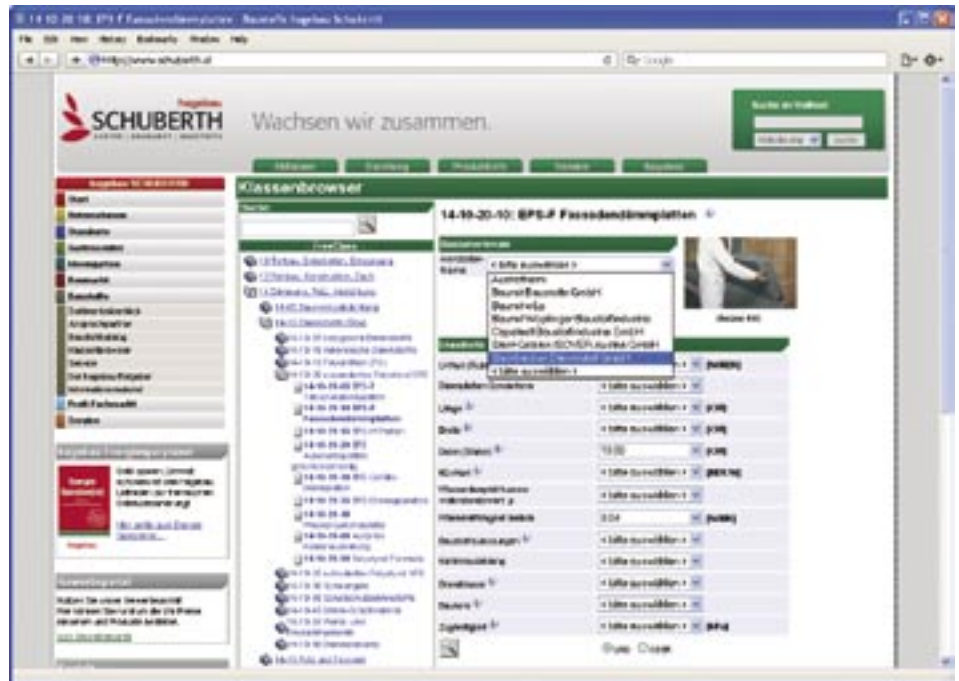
14-10-20-10: EPS-F Fassadendämmplatten - Baustoffe Ratgeber Schuberth

File Edit View History Bookmarks Window Help

http://www.schuberth.at

Ratgeber
SCHUBERTH

Wachsen wir zusammen.

Suche im Volltext

Klassenbrowser

14-10-20-10: EPS-F Fassadendämmplatten

< bitte auswählen >
Austrotherm
Bauernfeind
Baumit
Capatect
Steinbacher Dämmstoff GmbH
< bitte auswählen >

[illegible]